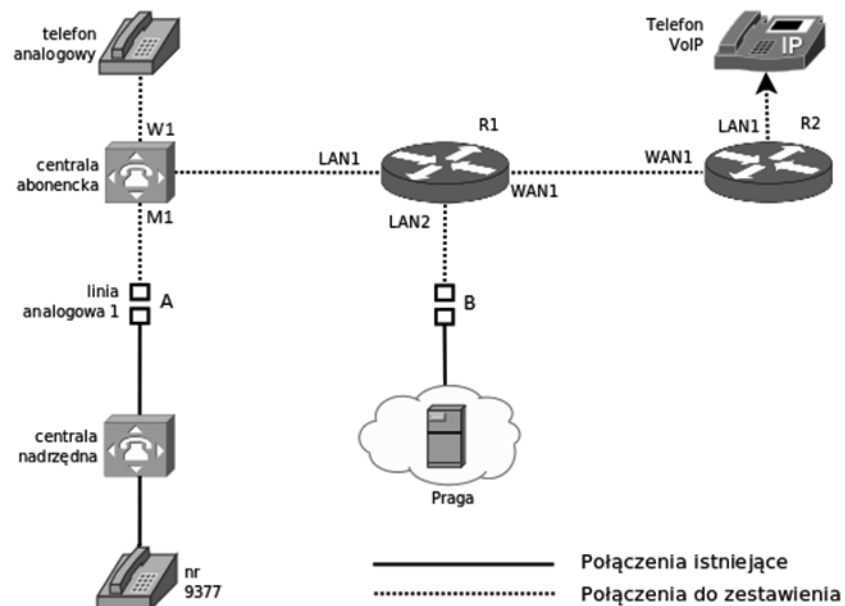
telefon analogowy

Telefon VoIP

IP

W1

R1

LAN1

R2

centrala abonencka

LAN1

WAN1

WAN1

M1

LAN2

linia analogowa 1

A

B

centrala nadrzędna

Praga

nr 9377

Połączenia istniejące

Połączenia do zestawienia